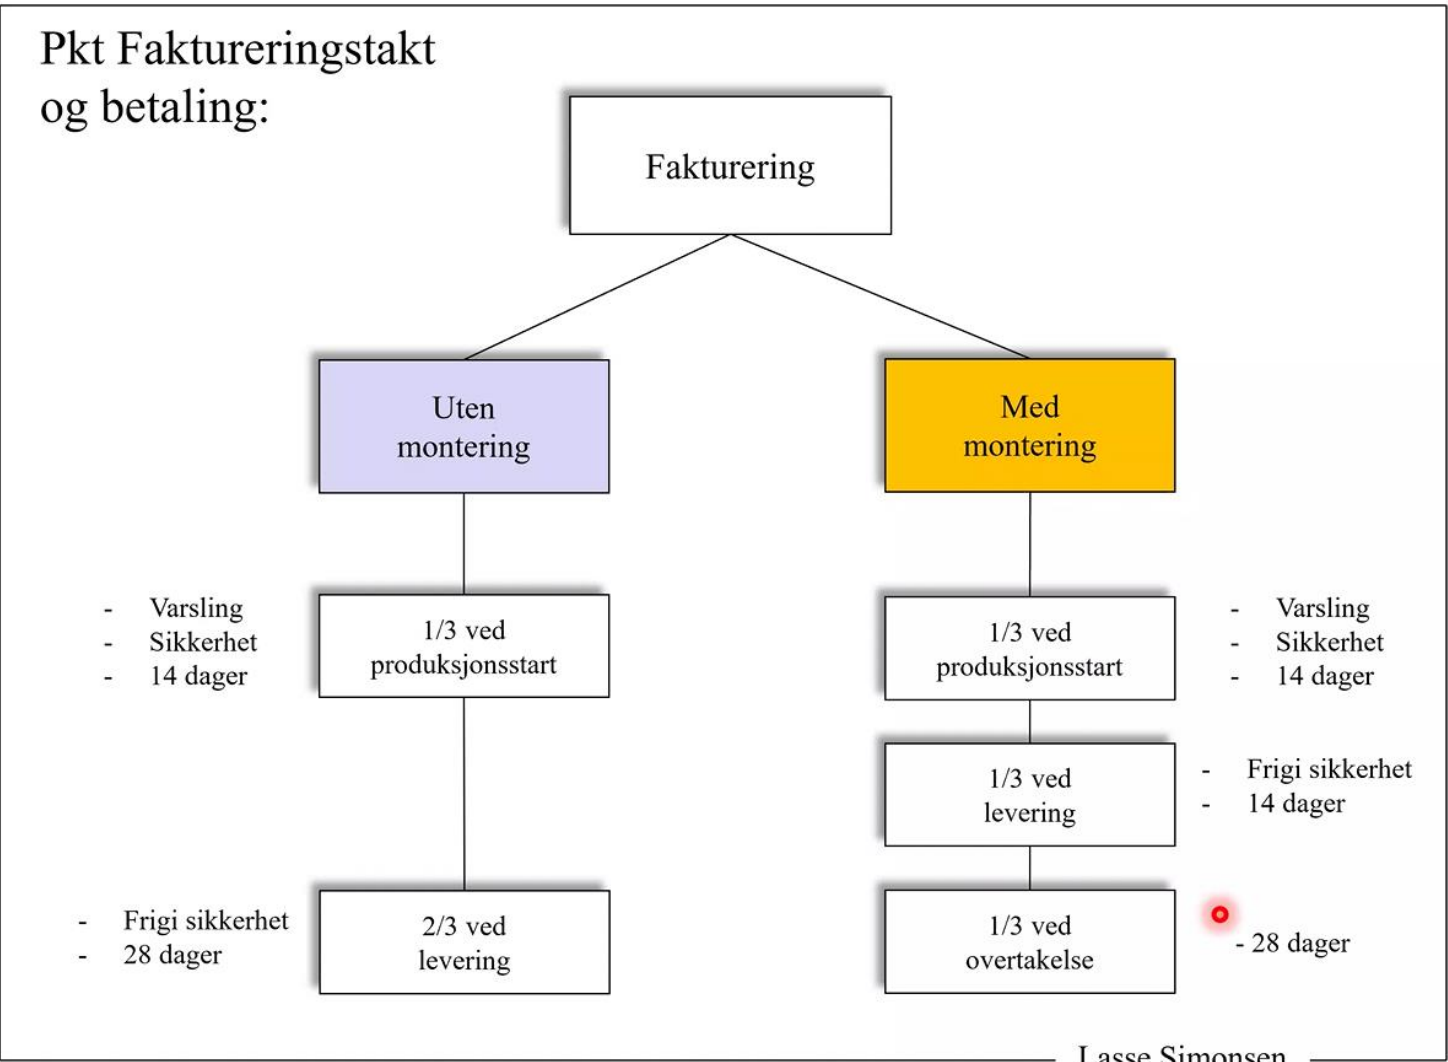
Pkt Faktureringstakt og betaling:

Fakturering

Uten montering

Med montering

- Varsling
- Sikkerhet
- 14 dager

1/3 ved produksjonsstart

1/3 ved produksjonsstart

- Varsling
- Sikkerhet
- 14 dager

1/3 ved levering

- Frigi sikkerhet
- 14 dager

- Frigi sikkerhet
- 28 dager

2/3 ved levering

1/3 ved overtakelse

- 28 dager

Lasse Simonsen